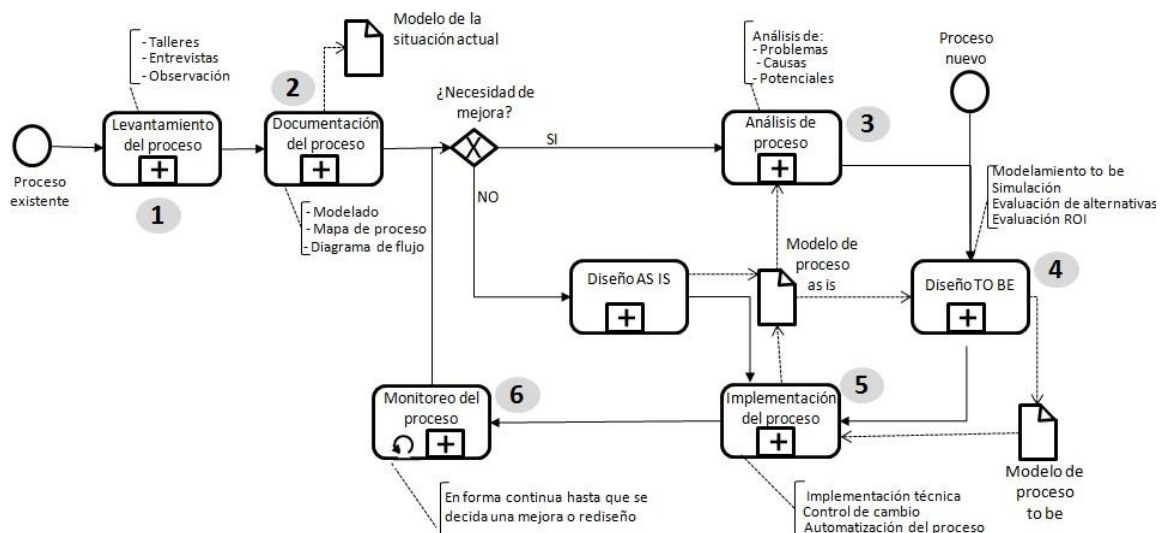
- Talleres
- Entrevistas
- Observación

Modelo de la situación actual

Análisis de:
- Problemas
- Causas
- Potenciales

Proceso nuevo

2

¿Necesidad de mejora?

Proceso existente

Levantamiento del proceso

1

Documentación del proceso

- Modelado
- Mapa de proceso
- Diagrama de flujo

SI

NO

Análisis de proceso

3

Modelamiento to be
Simulación
Evaluación de alternativas
Evaluación ROI

Diseño AS IS

Modelo de proceso as is

Diseño TO BE

4

Monitoreo del proceso

6

Implementación del proceso

5

Modelo de proceso to be

En forma continua hasta que se decida una mejora o rediseño

Implementación técnica
Control de cambio
Automatización del proceso